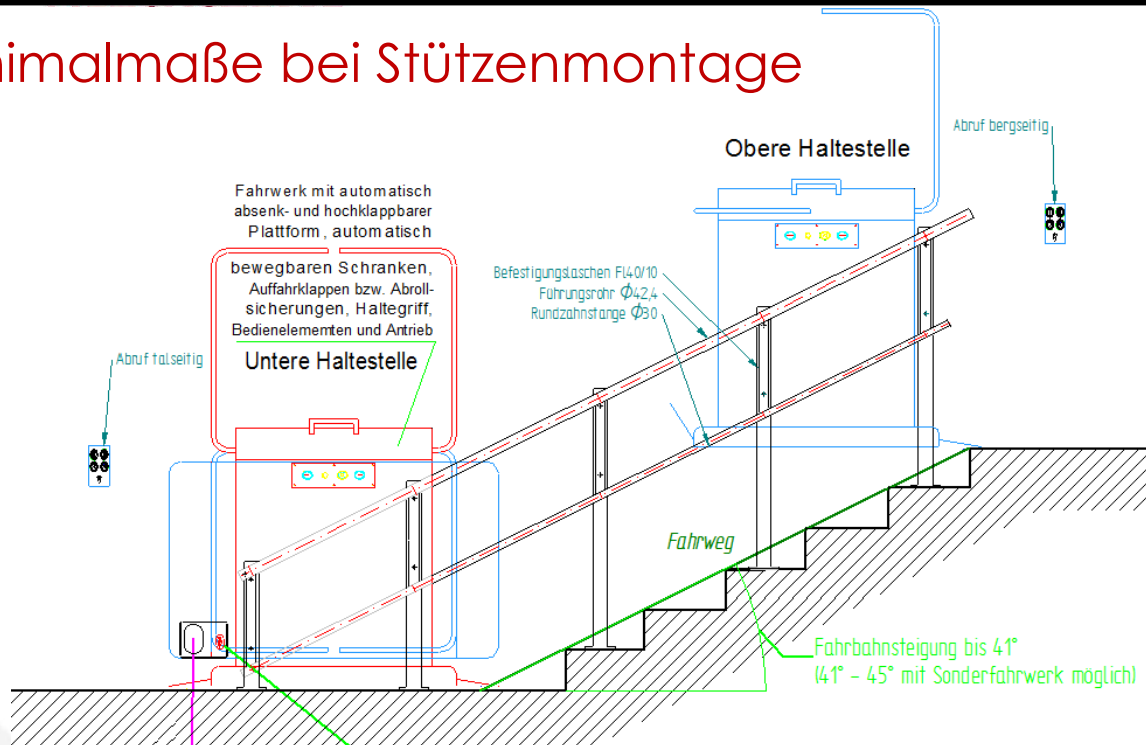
imalmaße bei Stützenmontage

Obere Haltestelle

Abruf bergseitig

Fahrwerk mit automatisch absenk- und hochklappbarer Plattform, automatisch bewegbaren Schranken, Auffahrklappen bzw. Abrollsicherungen, Haltegriff, Bedienelememten und Antrieb

Untere Haltestelle

Abruf talseitig

Befestigungslaschen Fl40/10
Führungsrohr $\phi$42,4
Rundzahnstange $\phi$30

Fahrweg

Fahrbahnsteigung bis 41°
(41° - 45° mit Sonderfahrwerk möglich)